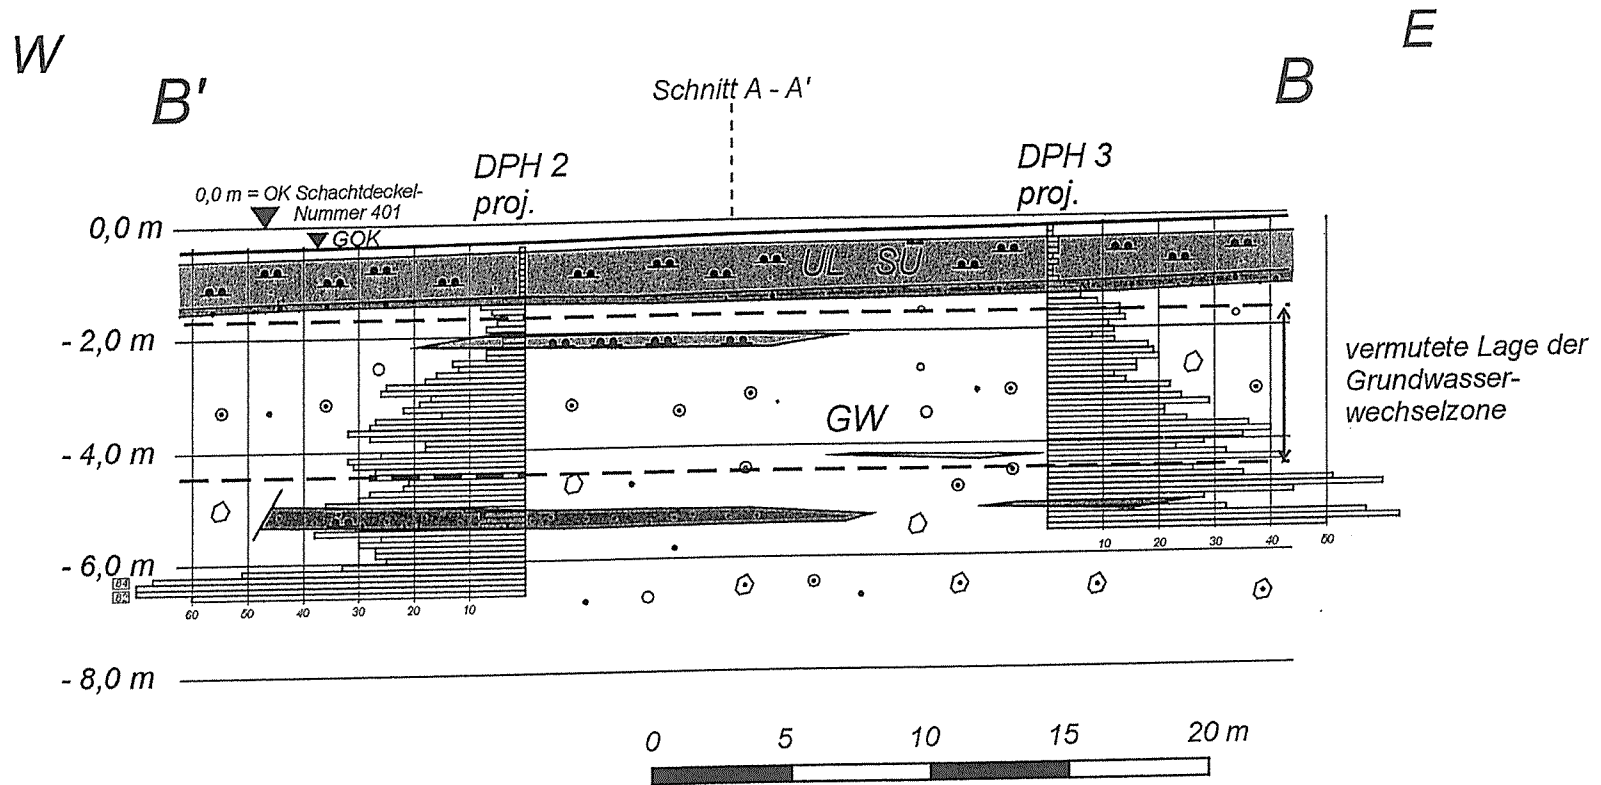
W

E

B'

Schnitt A - A'

B

DPH 2 proj.

DPH 3 proj.

0,0 m = OK Schachtdeckel-Nummer 401

GOK

0,0 m

UL SU

- 2,0 m

- 4,0 m

- 6,0 m

- 8,0 m

GW

vermutete Lage der Grundwasser-wechselzone

60 50 40 30 20 10

10 20 30 40 50

0 5 10 15 20 m